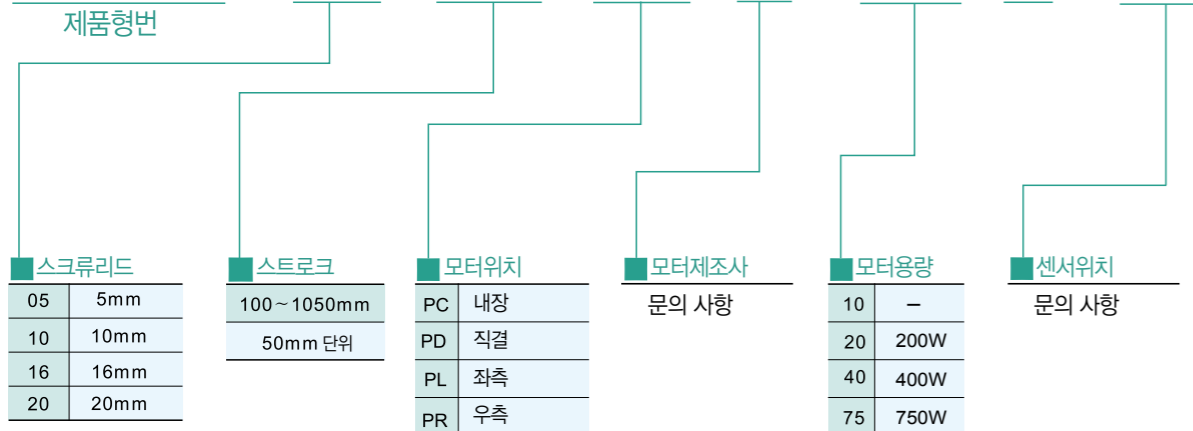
제품형번

스크류리드

| 05 | 5mm |
|---|---|
| 10 | 10mm |
| 16 | 16mm |
| 20 | 20mm |

스트로크

| 100 ~ 1050mm |
|---|
| 50mm 단위 |

모터위치

| PC | 내장 |
|---|---|
| PD | 직결 |
| PL | 좌측 |
| PR | 우측 |

모터제조사

문의 사항

모터용량

| 10 | – |
|---|---|
| 20 | 200W |
| 40 | 400W |
| 75 | 750W |

센서위치

문의 사항